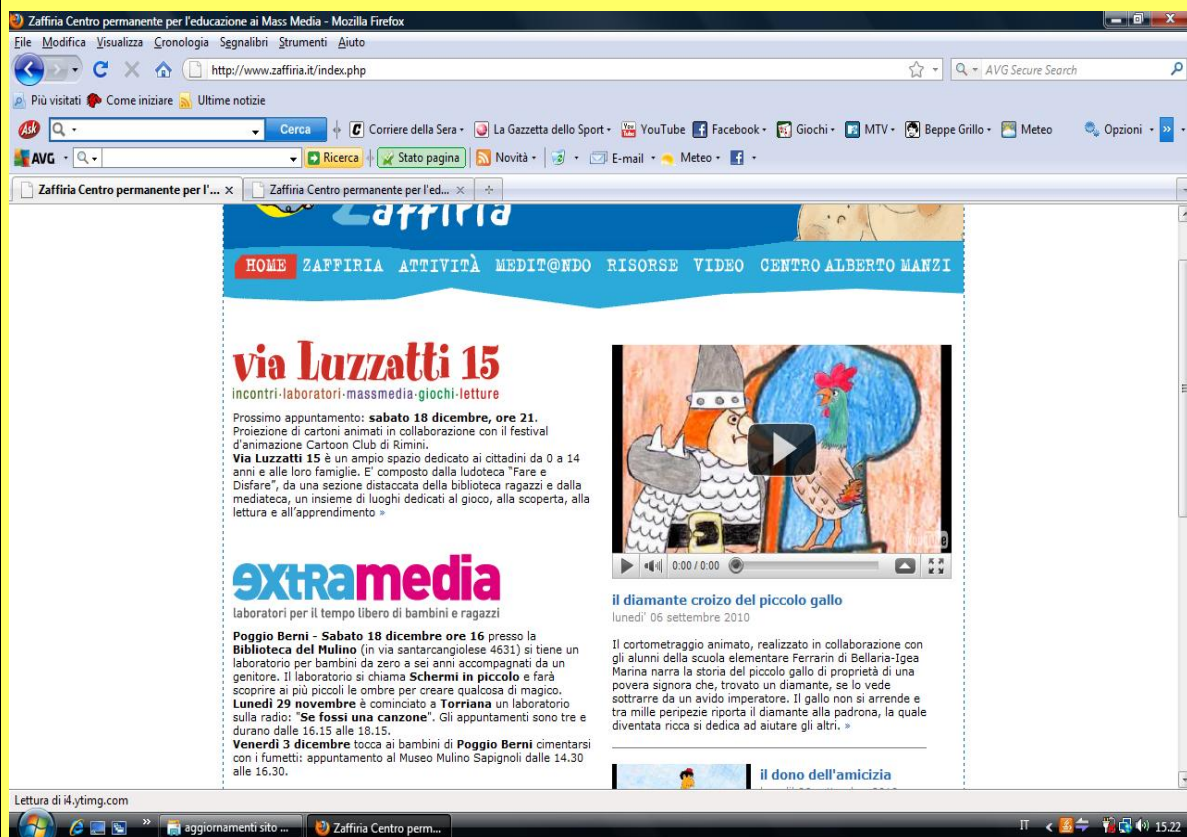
Zaffiria Centro permanente per l'educazione ai Mass Media - Mozilla Firefox

File Modifica Visualizza Cronologia Segnalibri Strumenti Aiuto

http://www.zaffiria.it/index.php

AVG Secure Search

Più visitati Come iniziare Ultime notizie

Cerca Corriere della Sera La Gazzetta dello Sport YouTube Facebook Giochi MTV Beppe Grillo Meteo Opzioni

AVG Ricerca Stato pagina Novità E-mail Meteo

Zaffiria Centro permanente per l'... × Zaffiria Centro permanente per l'ed... ×

Zaffiria

HOME ZAFFIRIA ATTIVITÀ MEDIT@NDO RISORSE VIDEO CENTRO ALBERTO MANZI

via Luzzatti 15
incontri·laboratori·massmedia·giochi·letture

Prossimo appuntamento: **sabato 18 dicembre, ore 21**. Proiezione di cartoni animati in collaborazione con il festival d'animazione Cartoon Club di Rimini.
**Via Luzzatti 15** è un ampio spazio dedicato ai cittadini da 0 a 14 anni e alle loro famiglie. E' composto dalla ludoteca "Fare e Disfare", da una sezione distaccata della biblioteca ragazzi e dalla mediateca, un insieme di luoghi dedicati al gioco, alla scoperta, alla lettura e all'apprendimento »

extramedia
laboratori per il tempo libero di bambini e ragazzi

**Poggio Berni - Sabato 18 dicembre ore 16** presso la **Biblioteca del Mulino** (in via santarcangiolese 4631) si tiene un laboratorio per bambini da zero a sei anni accompagnati da un genitore. Il laboratorio si chiama **Schermi in piccolo** e farà scoprire ai più piccoli le ombre per creare qualcosa di magico.
**Lunedì 29 novembre** è cominciato a **Torriana** un laboratorio sulla radio: "**Se fossi una canzone**". Gli appuntamenti sono tre e durano dalle 16.15 alle 18.15.
**Venerdì 3 dicembre** tocca ai bambini di **Poggio Berni** cimentarsi con i fumetti: appuntamento al Museo Mulino Sapignoli dalle 14.30 alle 16.30.

0:00 / 0:00

il diamante croizo del piccolo gallo
lunedi' 06 settembre 2010

Il cortometraggio animato, realizzato in collaborazione con gli alunni della scuola elementare Ferrarin di Bellaria-Igea Marina narra la storia del piccolo gallo di proprietà di una povera signora che, trovato un diamante, se lo vede sottrarre da un avido imperatore. Il gallo non si arrende e tra mille peripezie riporta il diamante alla padrona, la quale diventata ricca si dedica ad aiutare gli altri. »

il dono dell'amicizia

Lettura di i4.ytimg.com

aggiornamenti sito ... Zaffiria Centro perm...

IT 15.22